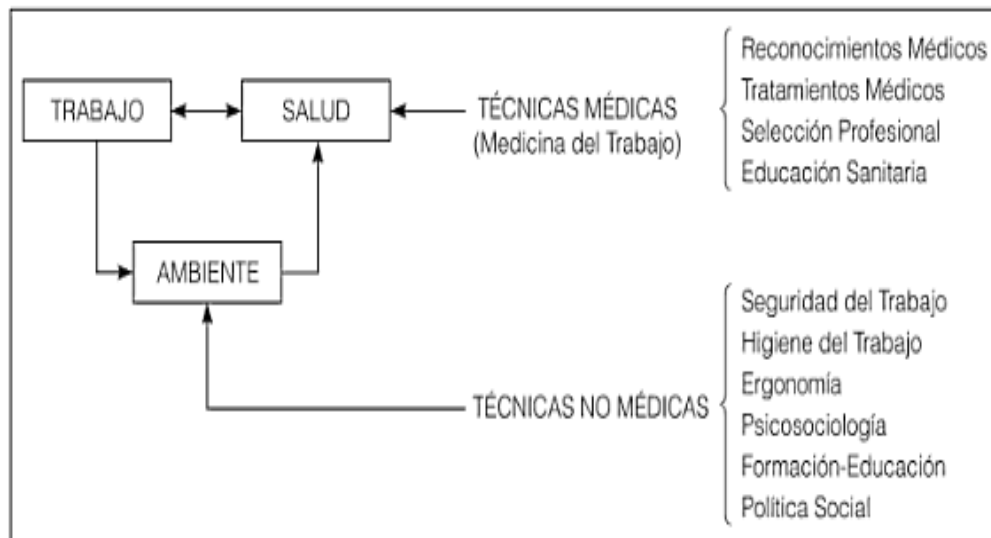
TRABAJO

SALUD

TÉCNICAS MÉDICAS
(Medicina del Trabajo)

Reconocimientos Médicos
Tratamientos Médicos
Selección Profesional
Educación Sanitaria

AMBIENTE

TÉCNICAS NO MÉDICAS

Seguridad del Trabajo
Higiene del Trabajo
Ergonomía
Psicosociología
Formación-Educación
Política Social